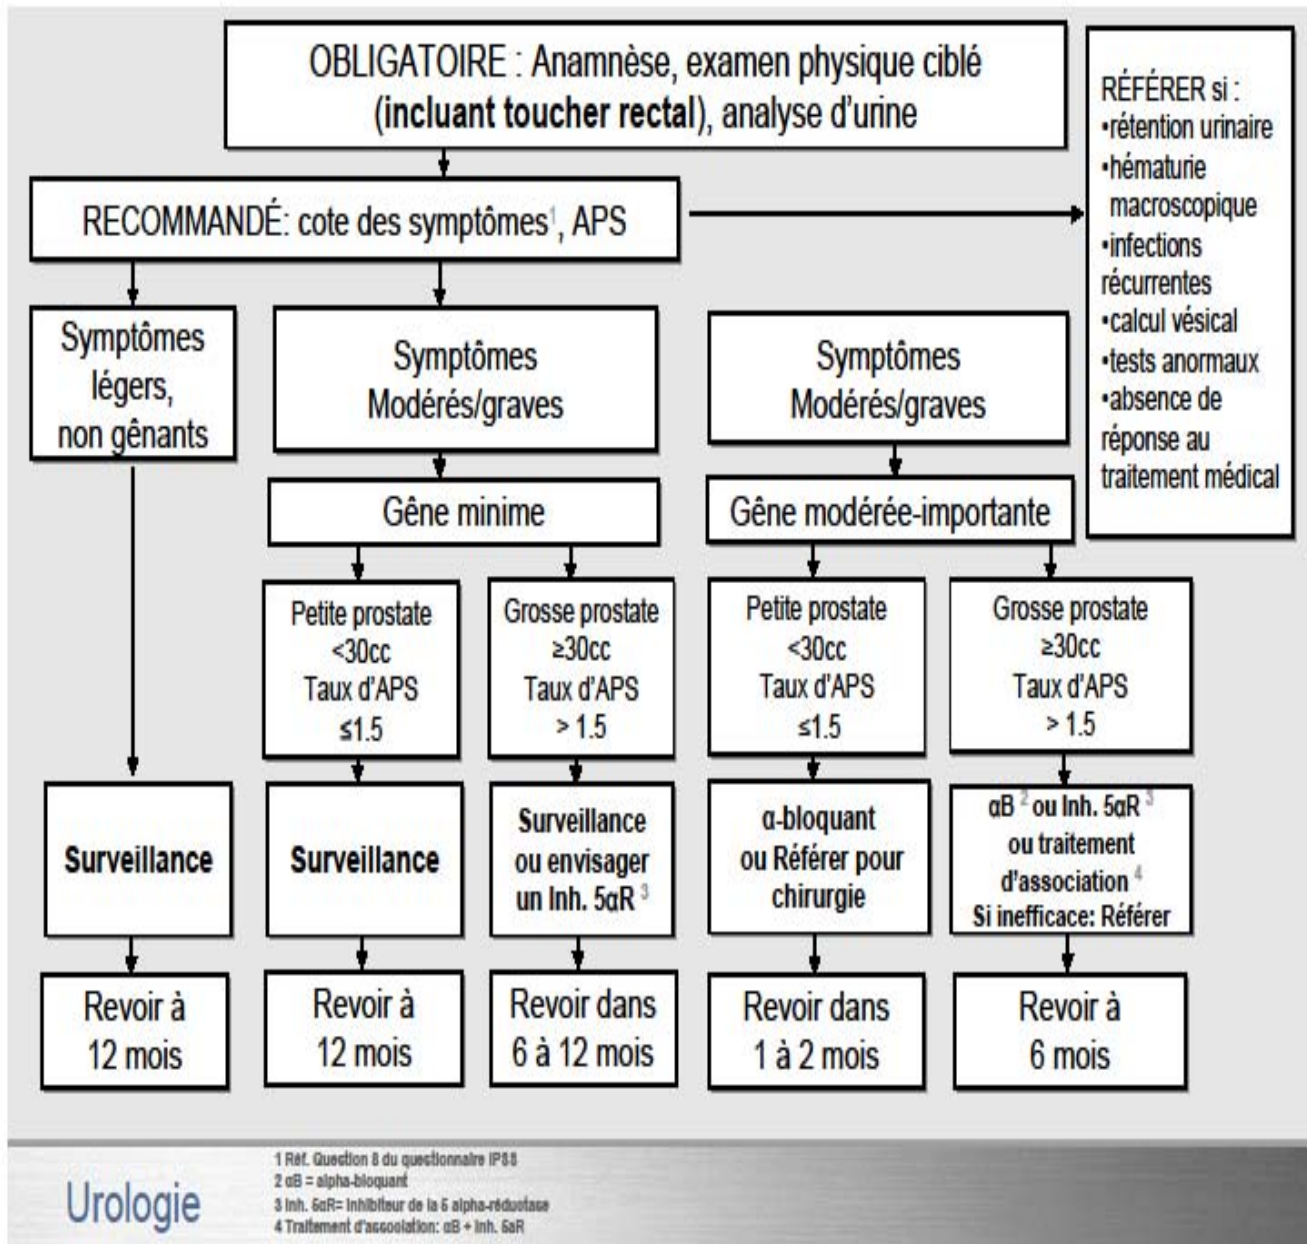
OBLIGATOIRE : Anamnèse, examen physique ciblé (**incluant toucher rectal**), analyse d'urine

RÉFÉRER si :
•rétention urinaire
•hématurie macroscopique
•infections récurrentes
•calcul vésical
•tests anormaux
•absence de réponse au traitement médical

RECOMMANDÉ: cote des symptômes$^1$, APS

Symptômes légers, non gênants

**Surveillance**

Revoir à 12 mois

Symptômes Modérés/graves

Gêne minime

Petite prostate <30cc Taux d'APS ≤1.5

**Surveillance**

Revoir à 12 mois

Grosse prostate ≥30cc Taux d'APS > 1.5

**Surveillance ou envisager un Inh. 5αR $^3$**

Revoir dans 6 à 12 mois

Symptômes Modérés/graves

Gêne modérée-importante

Petite prostate <30cc Taux d'APS ≤1.5

**α-bloquant ou Référer pour chirurgie**

Revoir dans 1 à 2 mois

Grosse prostate ≥30cc Taux d'APS > 1.5

**αB $^2$ ou Inh. 5αR $^3$ ou traitement d'association $^4$ Si inefficace: Référer**

Revoir à 6 mois

Urologie

1 Réf. Question 8 du questionnaire IPSS
2 αB = alpha-bloquant
3 Inh. 5αR= Inhibiteur de la 5 alpha-réductase
4 Traitement d'association: αB + Inh. 5αR